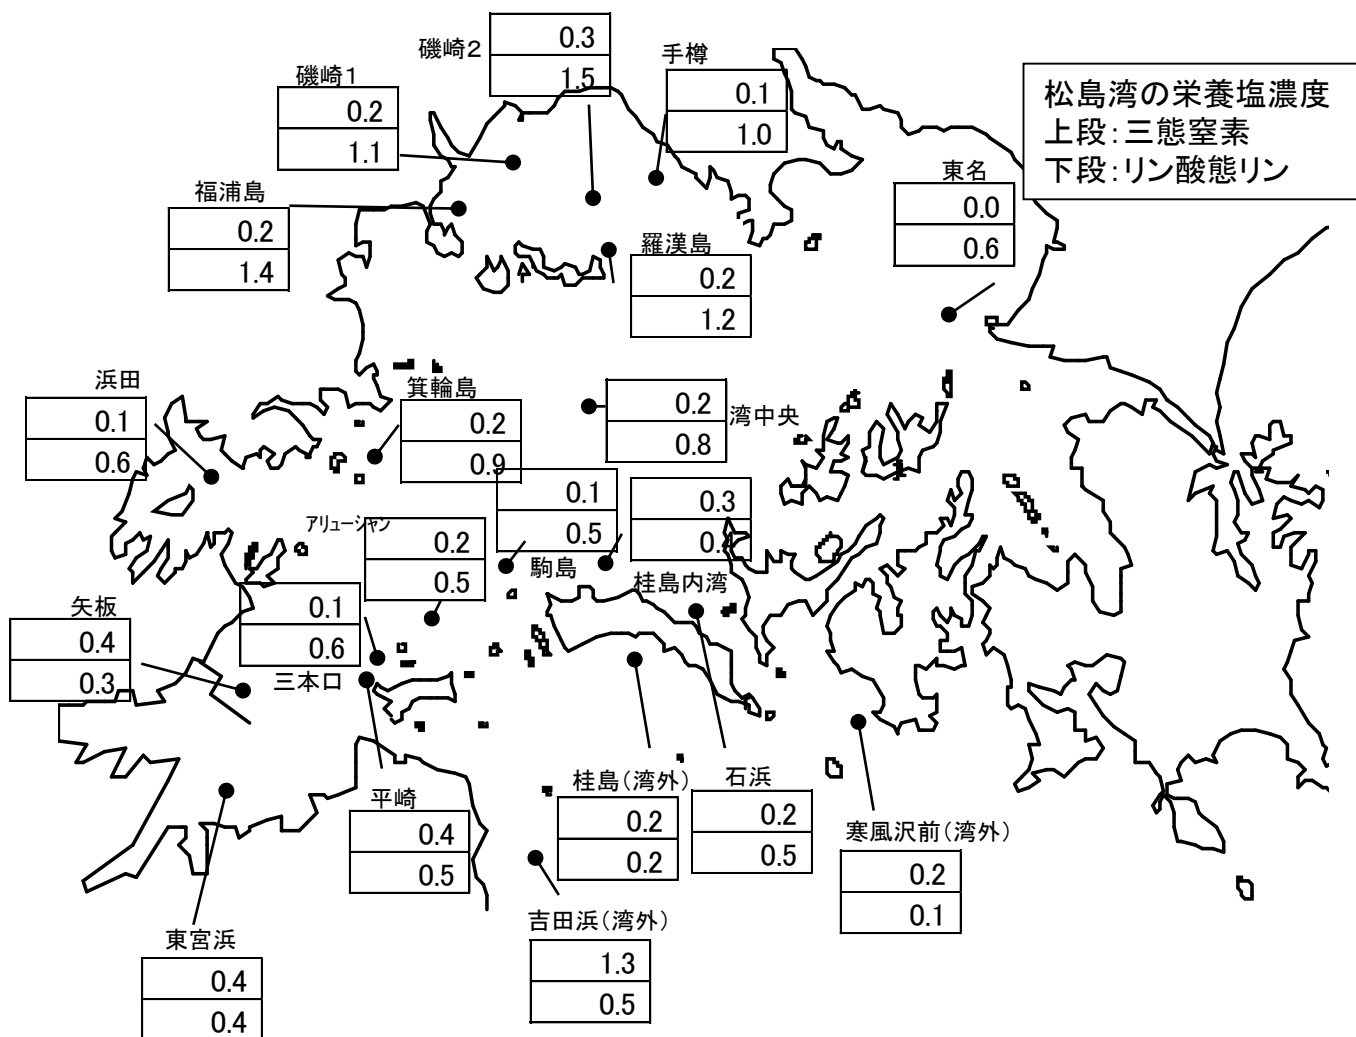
松島湾の栄養塩濃度
上段:三態窒素
下段:リン酸態リン

磯崎2
| 0.3 |
|---|
| 1.5 |

磯崎1
| 0.2 |
|---|
| 1.1 |

手樽
| 0.1 |
|---|
| 1.0 |

福浦島
| 0.2 |
|---|
| 1.4 |

羅漢島
| 0.2 |
|---|
| 1.2 |

東名
| 0.0 |
|---|
| 0.6 |

浜田
| 0.1 |
|---|
| 0.6 |

箕輪島
| 0.2 |
|---|
| 0.9 |

湾中央
| 0.2 |
|---|
| 0.8 |

| 0.1 |
|---|
| 0.5 |

| 0.3 |
|---|
| 0.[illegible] |

アリューシャン
| 0.2 |
|---|
| 0.5 |

駒島

桂島内湾

矢板
| 0.4 |
|---|
| 0.3 |

| 0.1 |
|---|
| 0.6 |

三本口

平崎
| 0.4 |
|---|
| 0.5 |

桂島(湾外)
| 0.2 |
|---|
| 0.2 |

石浜
| 0.2 |
|---|
| 0.5 |

寒風沢前(湾外)
| 0.2 |
|---|
| 0.1 |

吉田浜(湾外)
| 1.3 |
|---|
| 0.5 |

東宮浜
| 0.4 |
|---|
| 0.4 |